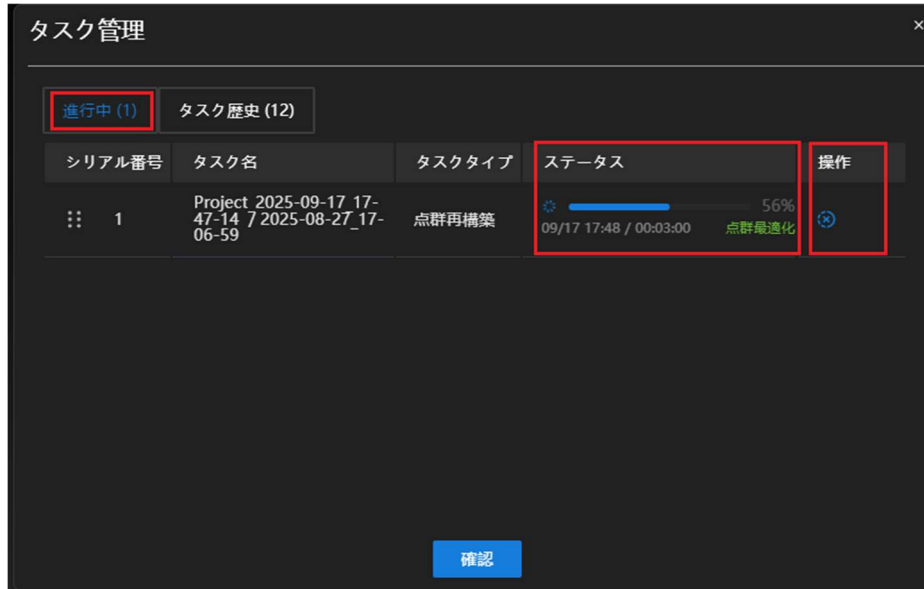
タスク管理

×

進行中 (1)

タスク歴史 (12)

| シリアル番号 | タスク名 | タスクタイプ | ステータス | 操作 |
|---|---|---|---|---|
| 1 | Project_2025-09-17_17-47-14 / 2025-08-27_17-06-59 | 点群再構築 | 56% 09/17 17:48 / 00:03:00 点群最適化 | |

確認